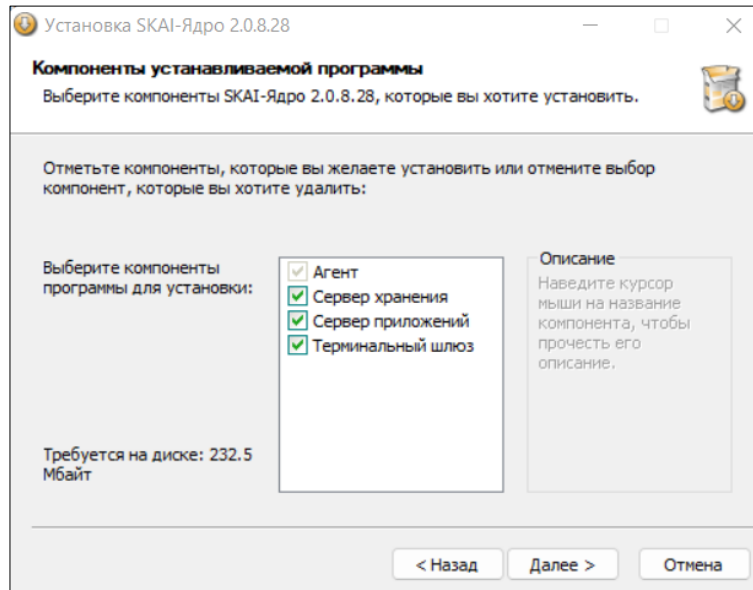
Установка SKAI-Ядро 2.0.8.28

Компоненты устанавливаемой программы

Выберите компоненты SKAI-Ядро 2.0.8.28, которые вы хотите установить.

Отметьте компоненты, которые вы желаете установить или отмените выбор компонент, которые вы хотите удалить:

Выберите компоненты программы для установки:

Агент
Сервер хранения
Сервер приложений
Терминальный шлюз

Описание

Наведите курсор мыши на название компонента, чтобы прочесть его описание.

Требуется на диске: 232.5 Мбайт

< Назад
Далее >
Отмена